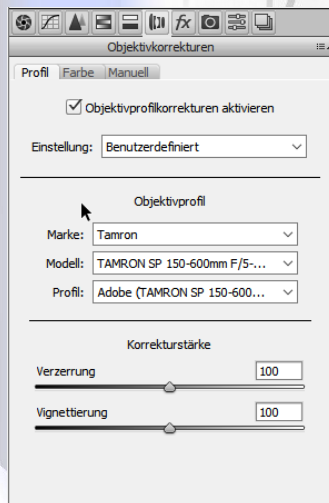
Objektivkorrekturen

Profil | Farbe | Manuell

Objektivprofilkorrekturen aktivieren

Einstellung: Benutzerdefiniert

Objektivprofil

Marke: Tamron

Modell: TAMRON SP 150-600mm F/5-...

Profil: Adobe (TAMRON SP 150-600...

Korrekturstärke

Verzerrung 100

Vignettierung 100